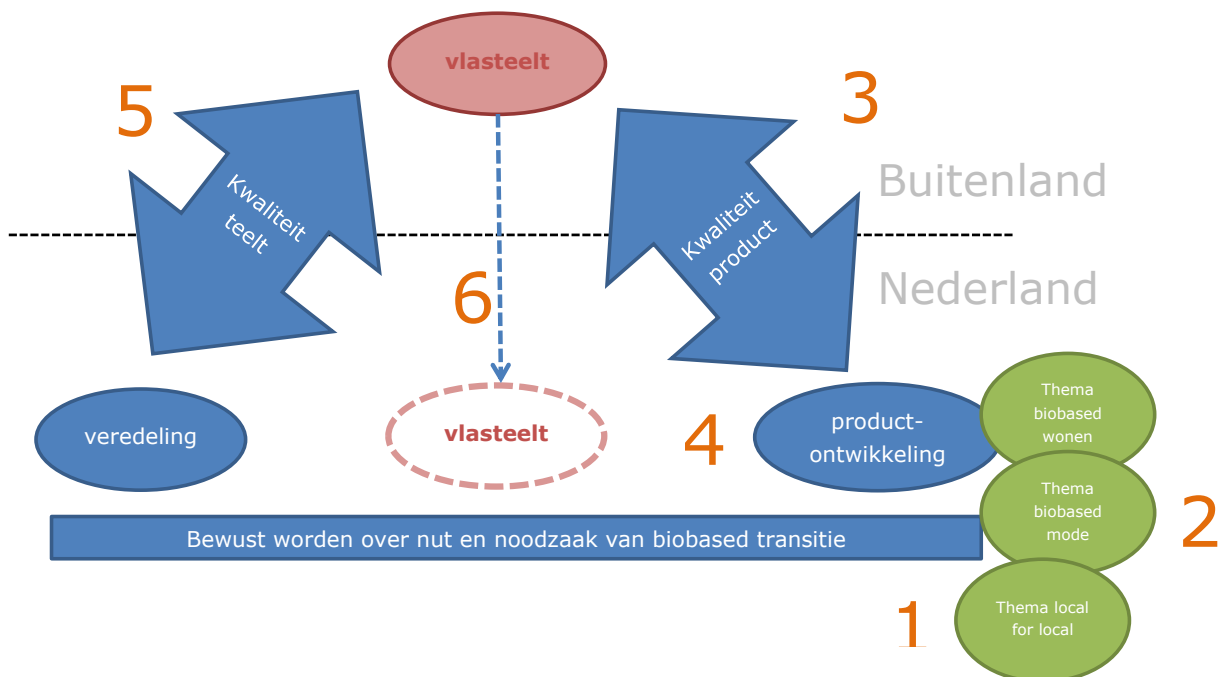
vlasteelt

5

3

Kwaliteit teelt

Kwaliteit product

Buitenland

Nederland

6

veredeling

vlasteelt

4

product-ontwikkeling

Thema biobased wonen

Thema biobased mode

2

Bewust worden over nut en noodzaak van biobased transitie

1

Thema local for local